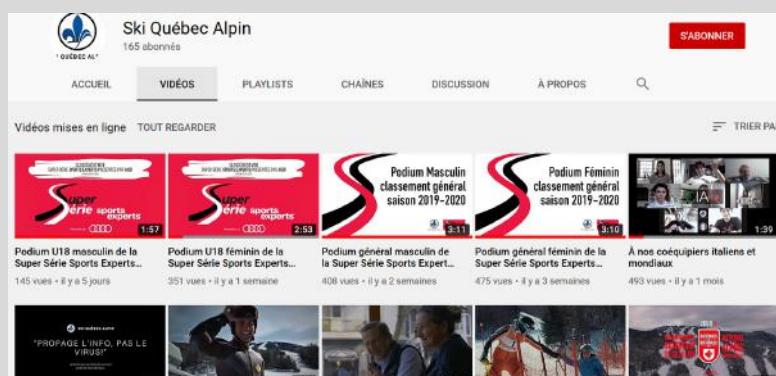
"QUÉBEC AL"

Ski Québec Alpin
165 abonnés

S'ABONNER

ACCUEIL VIDÉOS PLAYLISTS CHAÎNES DISCUSSION À PROPOS

Vidéos mises en ligne TOUT REGARDER

TRIER PA

Super Série sports experts
1:57
Podium U18 masculin de la Super Série Sports Experts...
145 vues • il y a 5 jours

Super Série sports experts
2:53
Podium U18 féminin de la Super Série Sports Experts...
351 vues • il y a 1 semaine

Podium Masculin classement général saison 2019-2020
3:11
Podium général masculin de la Super Série Sports Expert...
408 vues • il y a 2 semaines

Podium Féminin classement général saison 2019-2020
3:10
Podium général féminin de la Super Série Sports Experts...
475 vues • il y a 3 semaines

1:39
À nos coéquipiers italiens et mondiaux
493 vues • il y a 1 mois

"PROPAGE L'INFO, PAS LE VIRUS!"